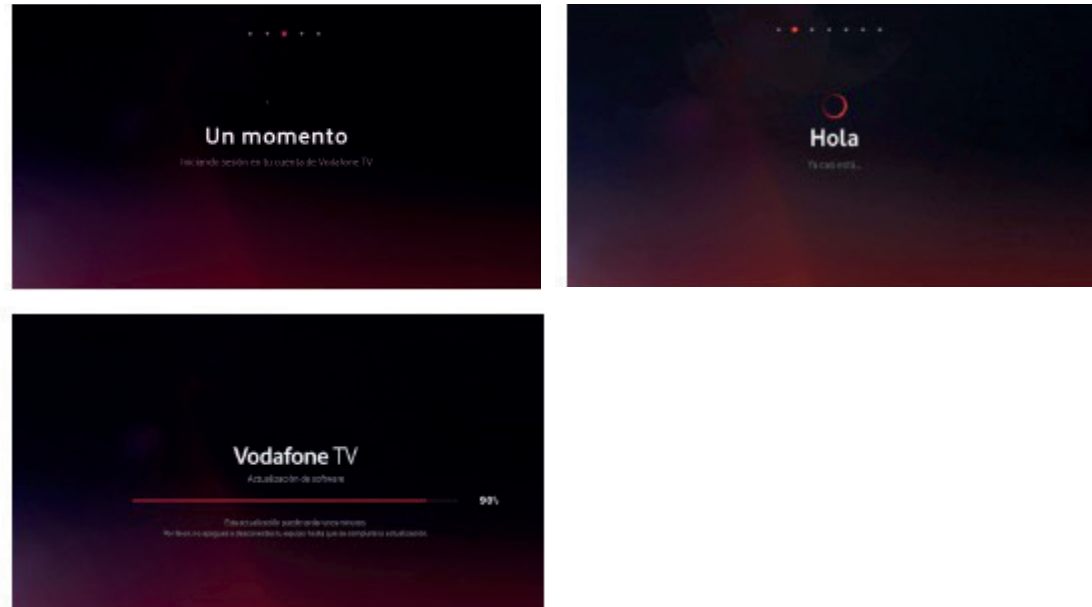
Un momento

Iniciando sesión en tu cuenta de Vodafone TV

Hola

Ya casi está...

Vodafone TV

Actualización de software

90%

Esta actualización puede tardar unos minutos.
Por favor, no apagues o desconectes tu equipo hasta que se complete la actualización.